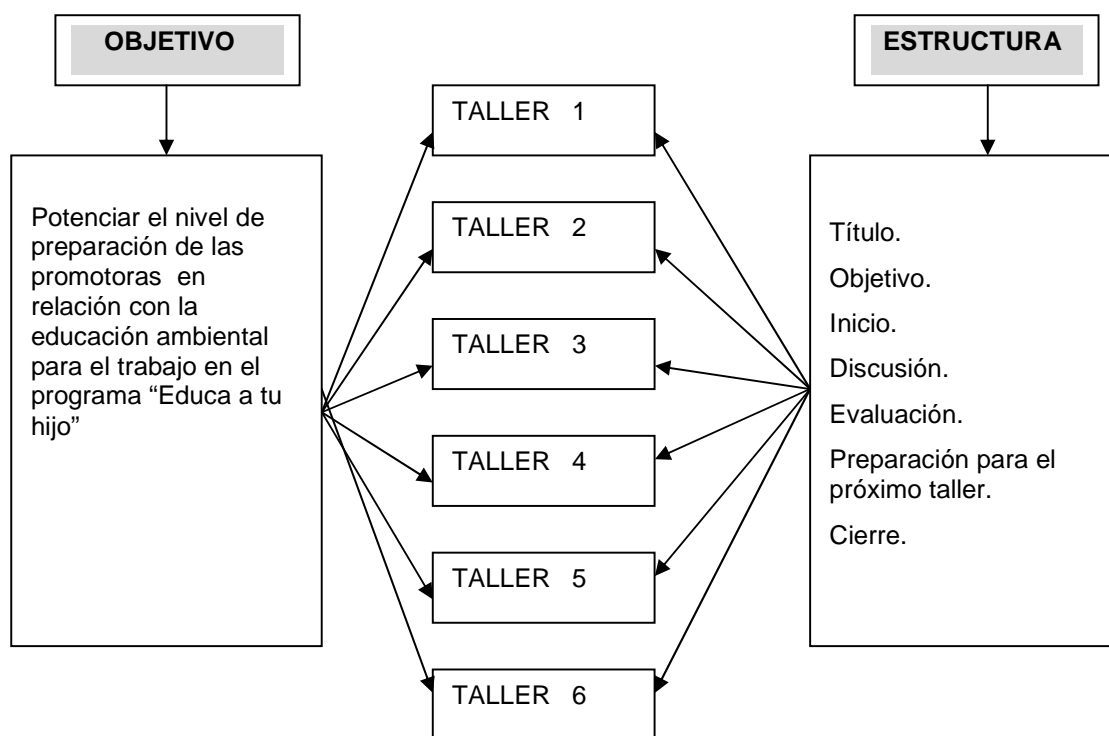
OBJETIVO

Potenciar el nivel de preparación de las promotoras en relación con la educación ambiental para el trabajo en el programa “Educa a tu hijo”

TALLER 1

TALLER 2

TALLER 3

TALLER 4

TALLER 5

TALLER 6

ESTRUCTURA

Título.

Objetivo.

Inicio.

Discusión.

Evaluación.

Preparación para el próximo taller.

Cierre.